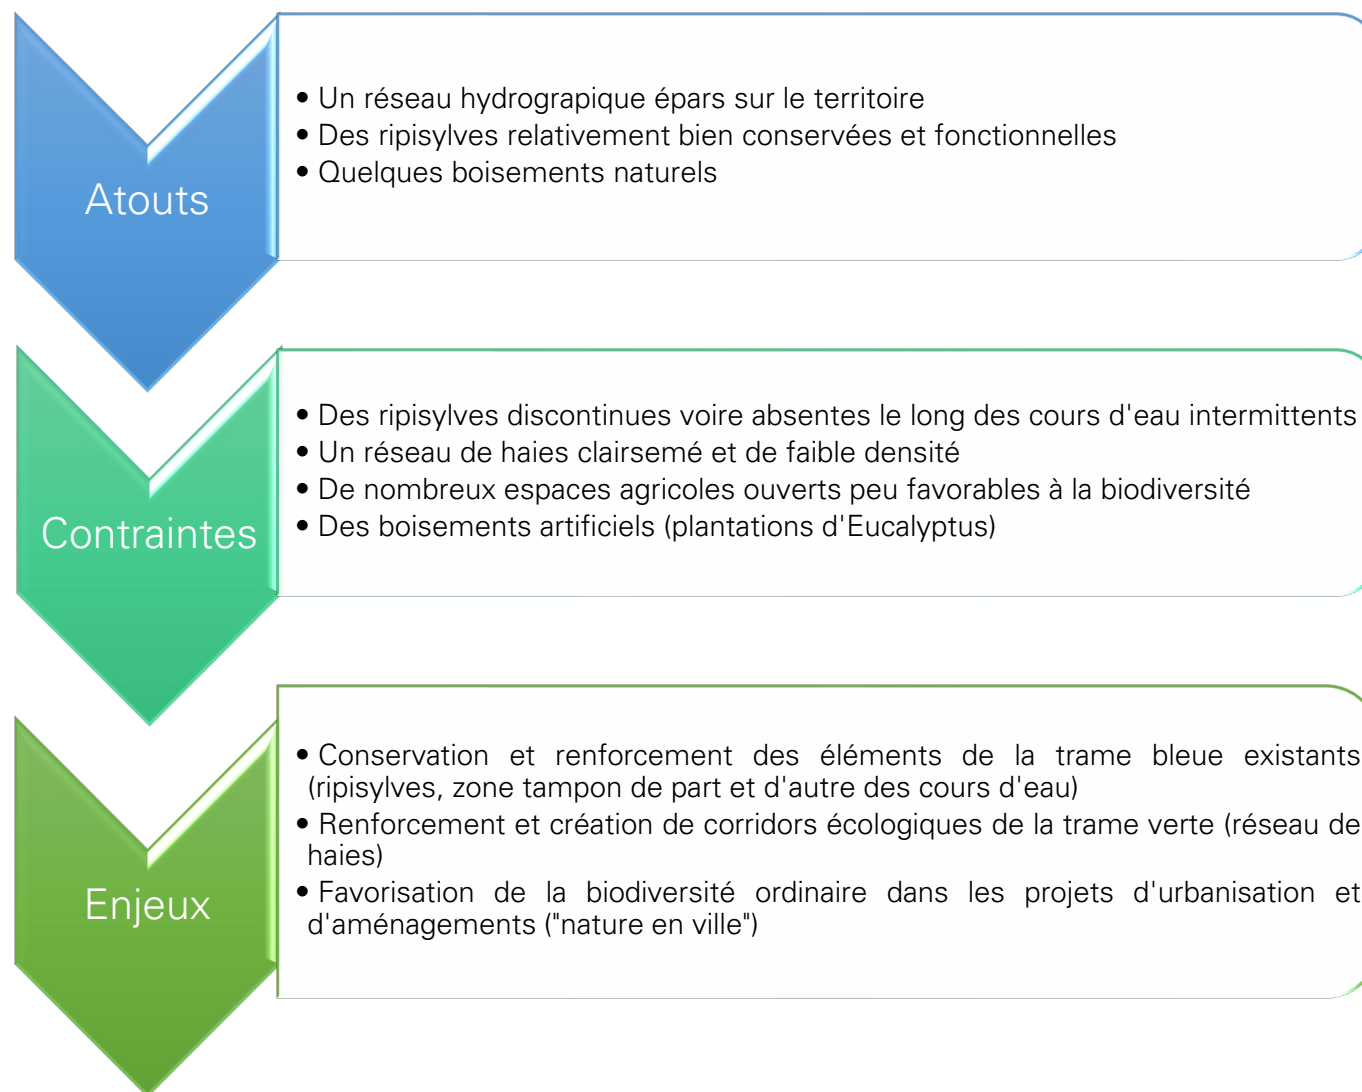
Atouts

• Un réseau hydrograpique épars sur le territoire
• Des ripisylves relativement bien conservées et fonctionnelles
• Quelques boisements naturels

Contraintes

• Des ripisylves discontinues voire absentes le long des cours d'eau intermittents
• Un réseau de haies clairsemé et de faible densité
• De nombreux espaces agricoles ouverts peu favorables à la biodiversité
• Des boisements artificiels (plantations d'Eucalyptus)

Enjeux

• Conservation et renforcement des éléments de la trame bleue existants (ripisylves, zone tampon de part et d'autre des cours d'eau)
• Renforcement et création de corridors écologiques de la trame verte (réseau de haies)
• Favorisation de la biodiversité ordinaire dans les projets d'urbanisation et d'aménagements ("nature en ville")